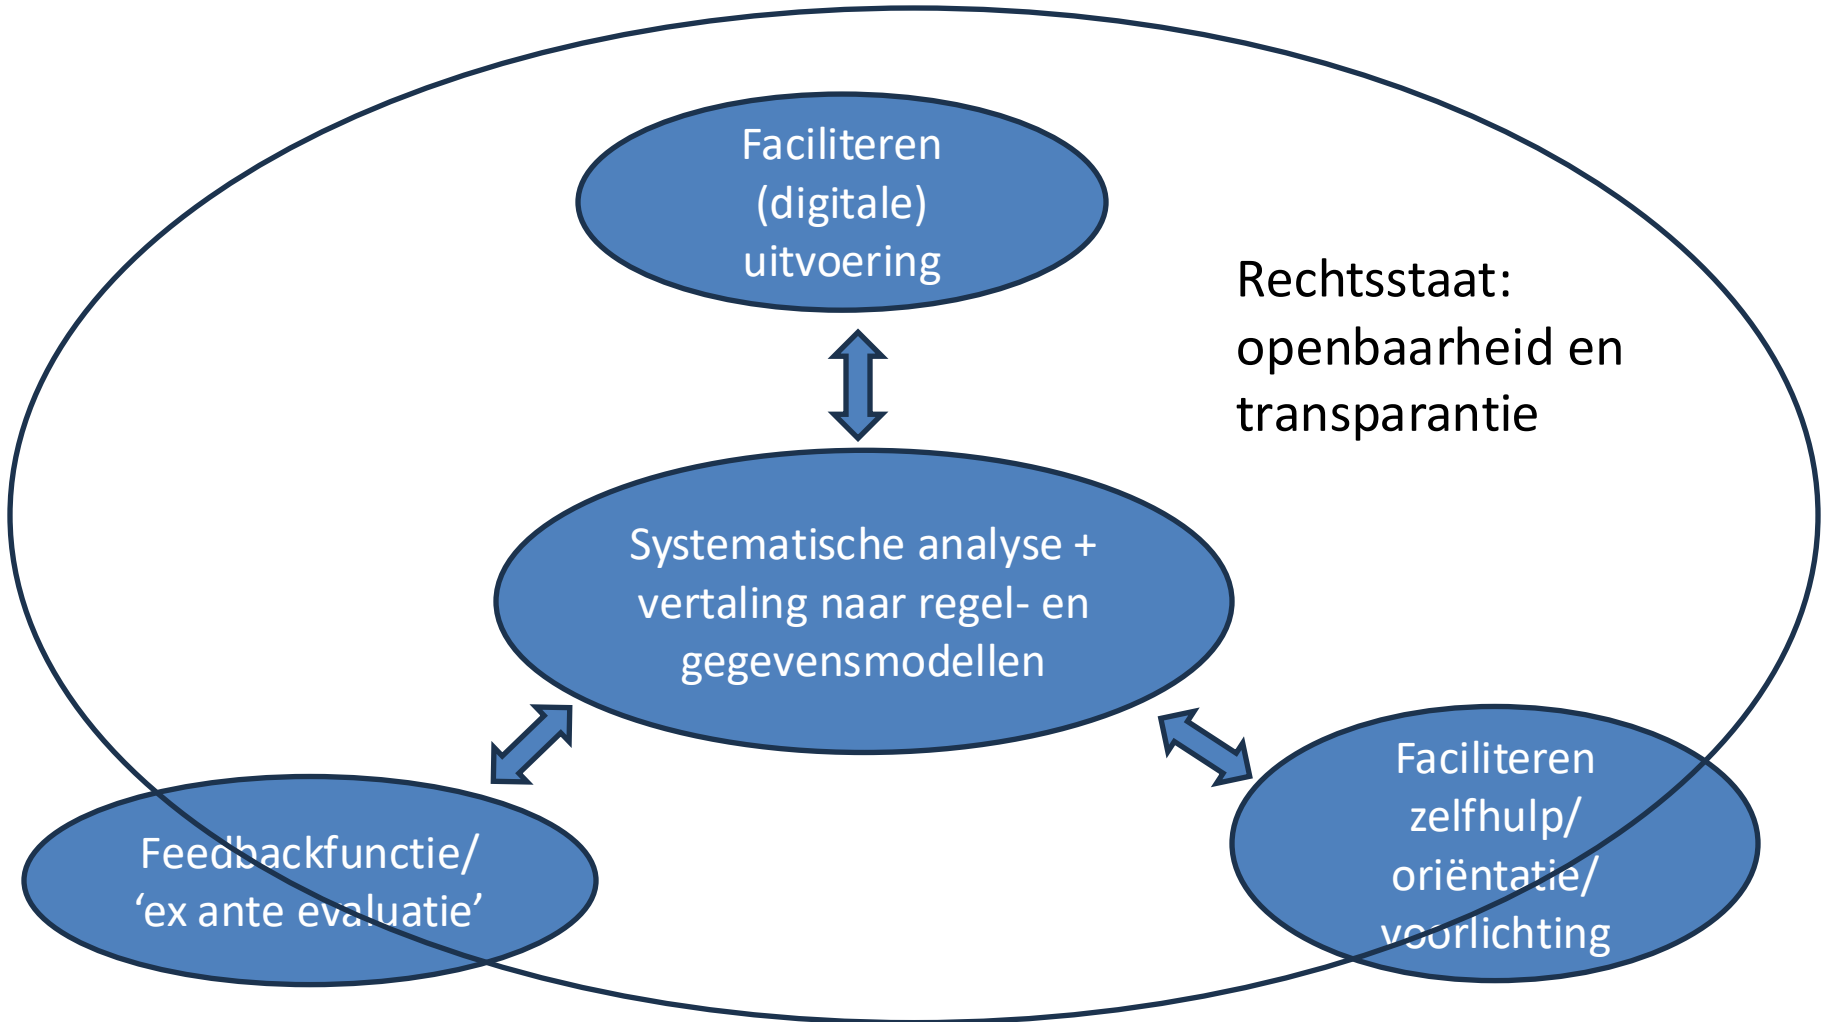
Faciliteren (digitale) uitvoering

Rechtsstaat: openbaarheid en transparantie

Systematische analyse + vertaling naar regel- en gegevensmodellen

Feedbackfunctie/ ‘ex ante evaluatie’

Faciliteren zelfhulp/ oriëntatie/ voorlichting